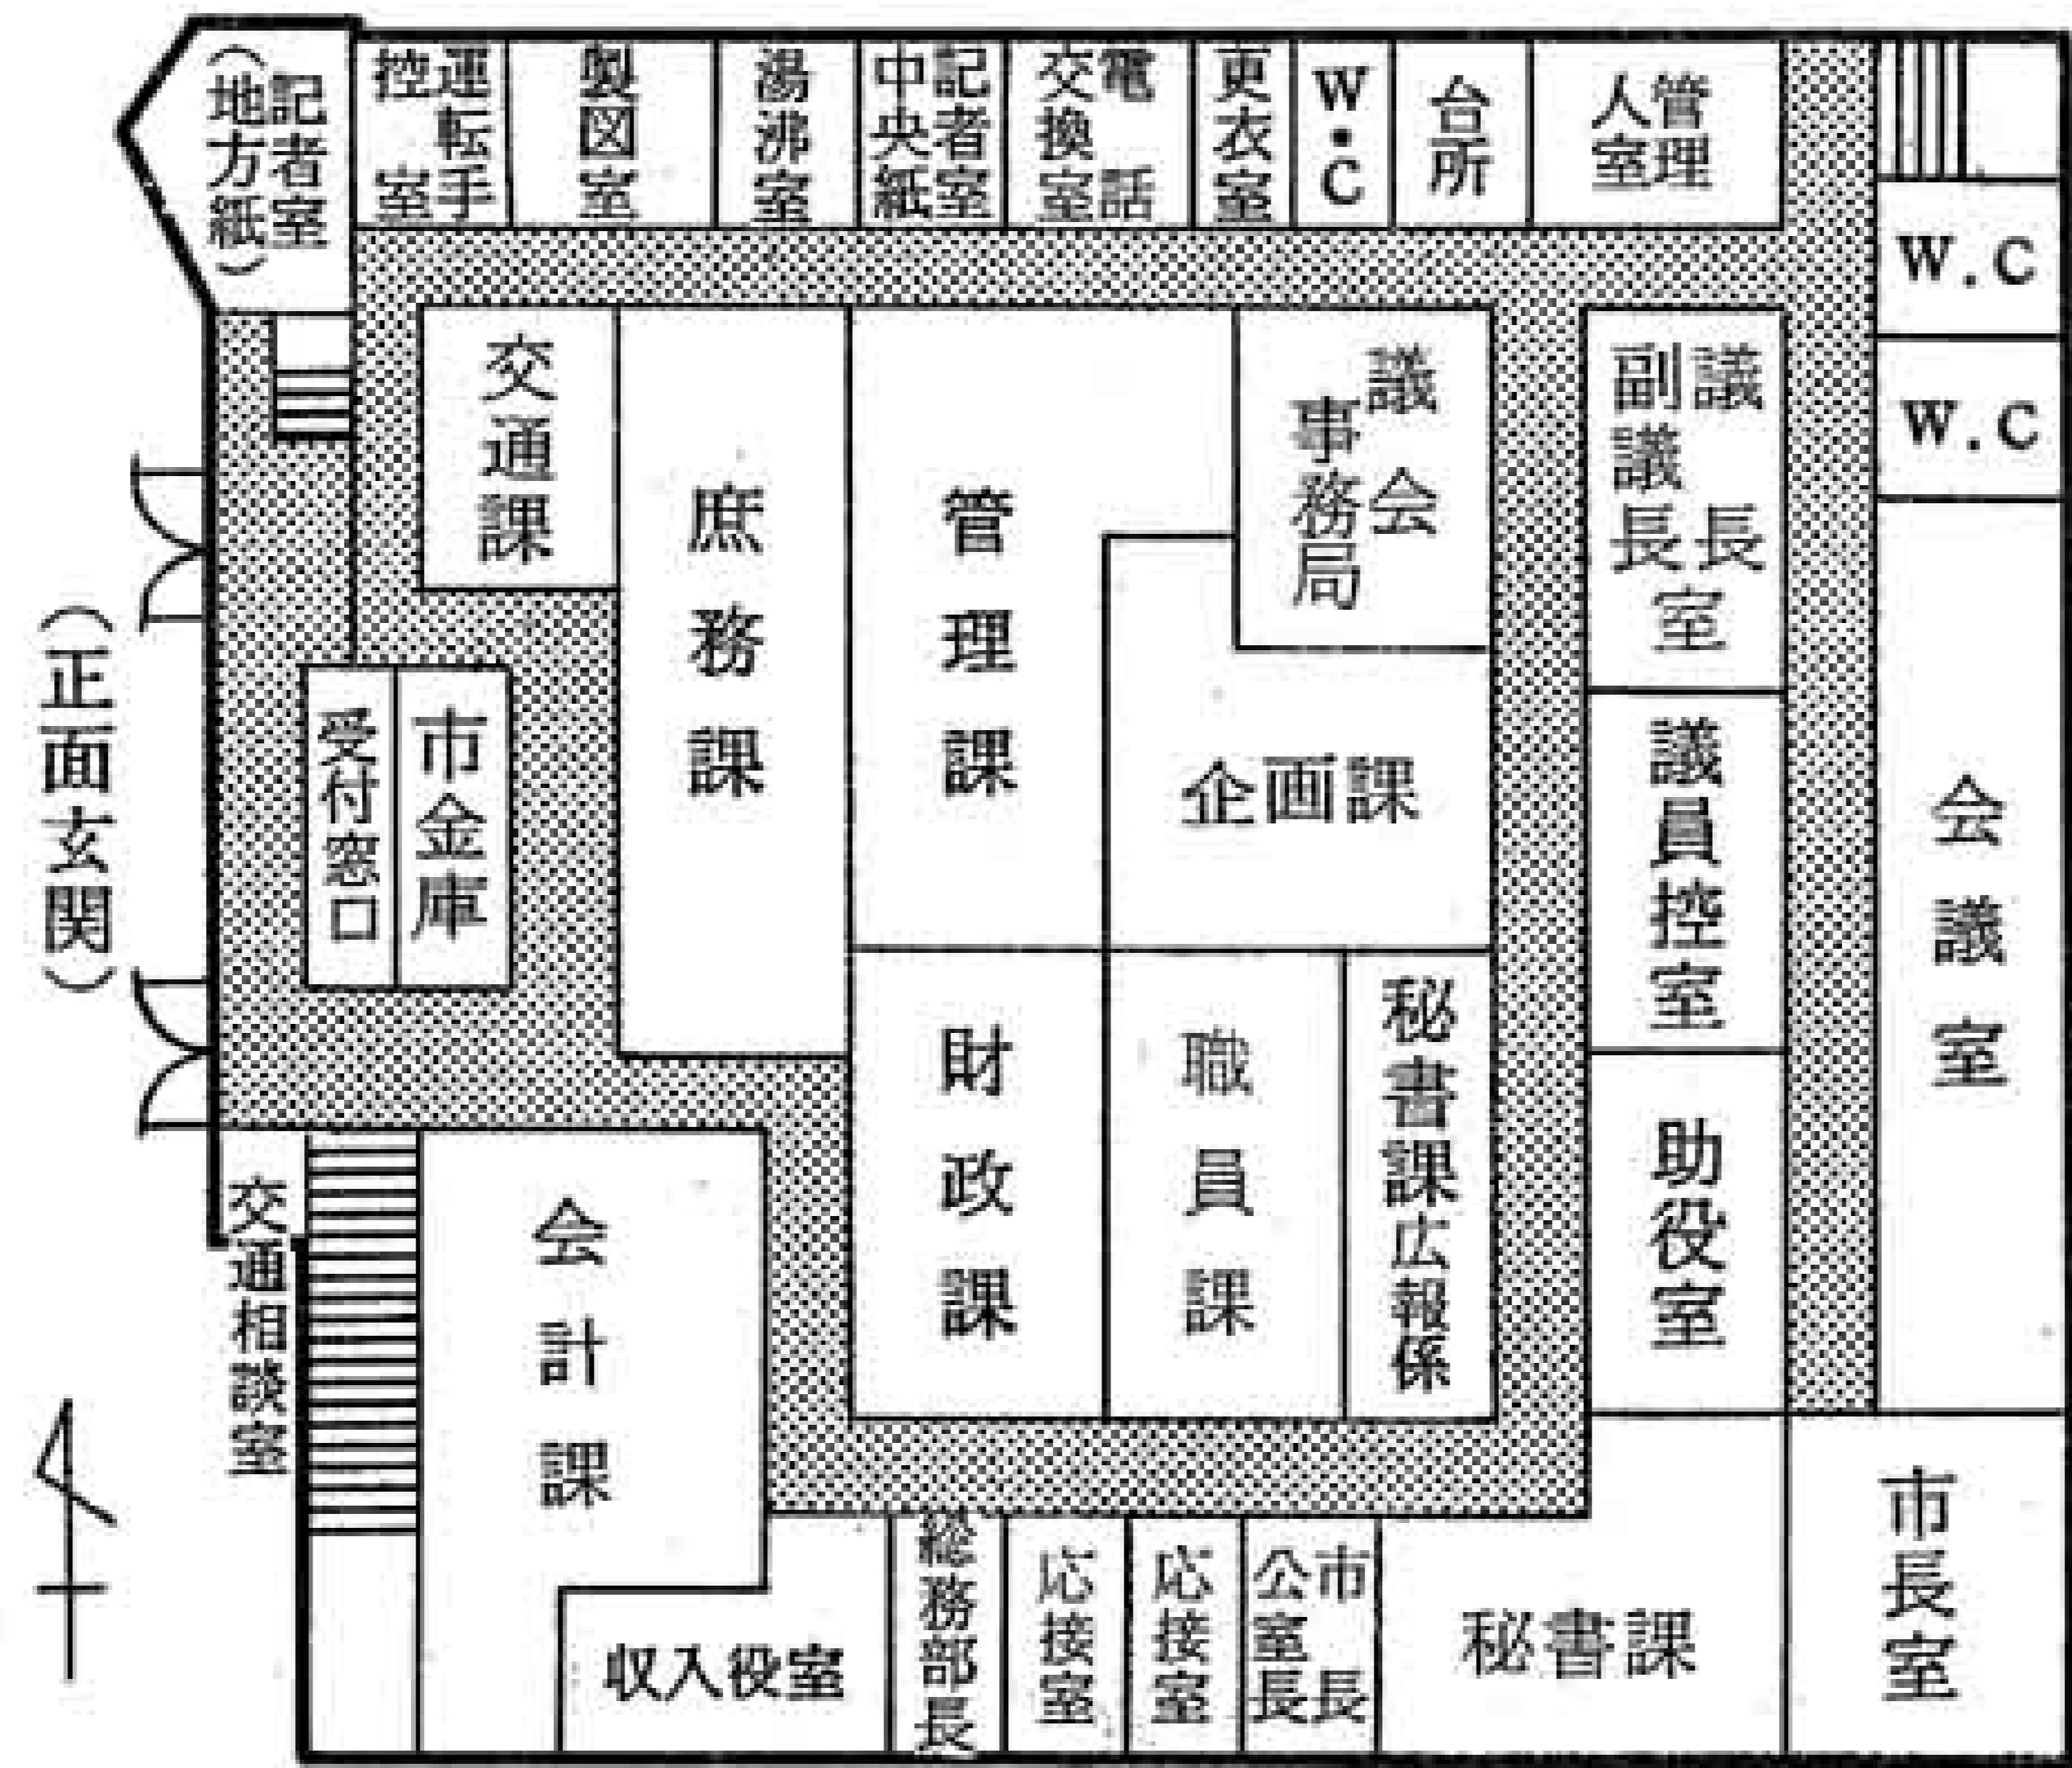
記者室（地方紙）
運転手控室
製図室
湯沸室
記者室（中央紙）
電話交換室
更衣室
W・C
台所
管理人室
W.C
W.C
交通課
庶務課
管理課
議会事務局
副議長室
議長室
企画課
議員控室
会議室
受付窓口
市金庫
財政課
職員課
秘書課広報係
助役室
（正面玄関）
交通相談室
会計課
収入役室
総務部長
応接室
応接室
市公室長
秘書課
市長室